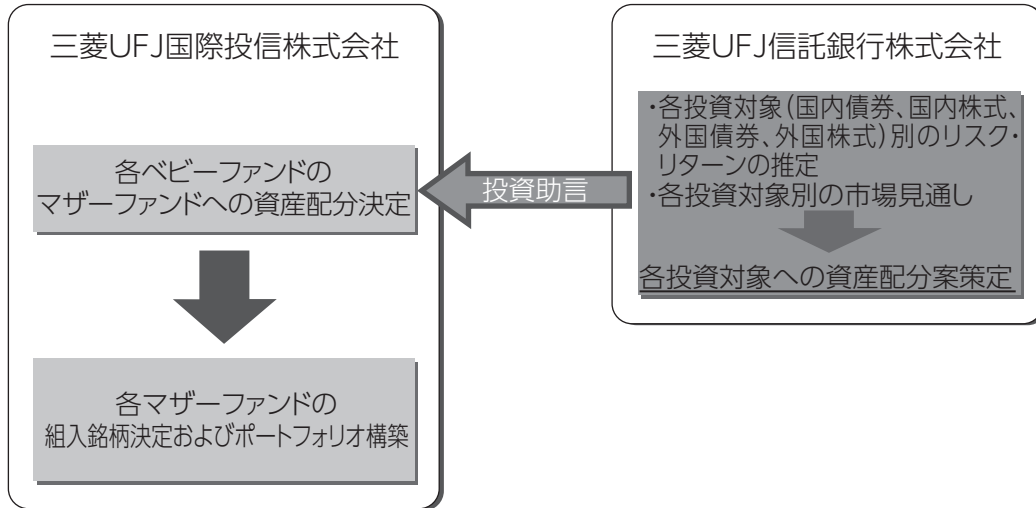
三菱UFJ国際投信株式会社

各ベビーファンドの
マザーファンドへの資産配分決定

各マザーファンドの
組入銘柄決定およびポートフォリオ構築

投資助言

三菱UFJ信託銀行株式会社

・各投資対象(国内債券、国内株式、外国債券、外国株式)別のリスク・リターンの推定
・各投資対象別の市場見通し

各投資対象への資産配分案策定